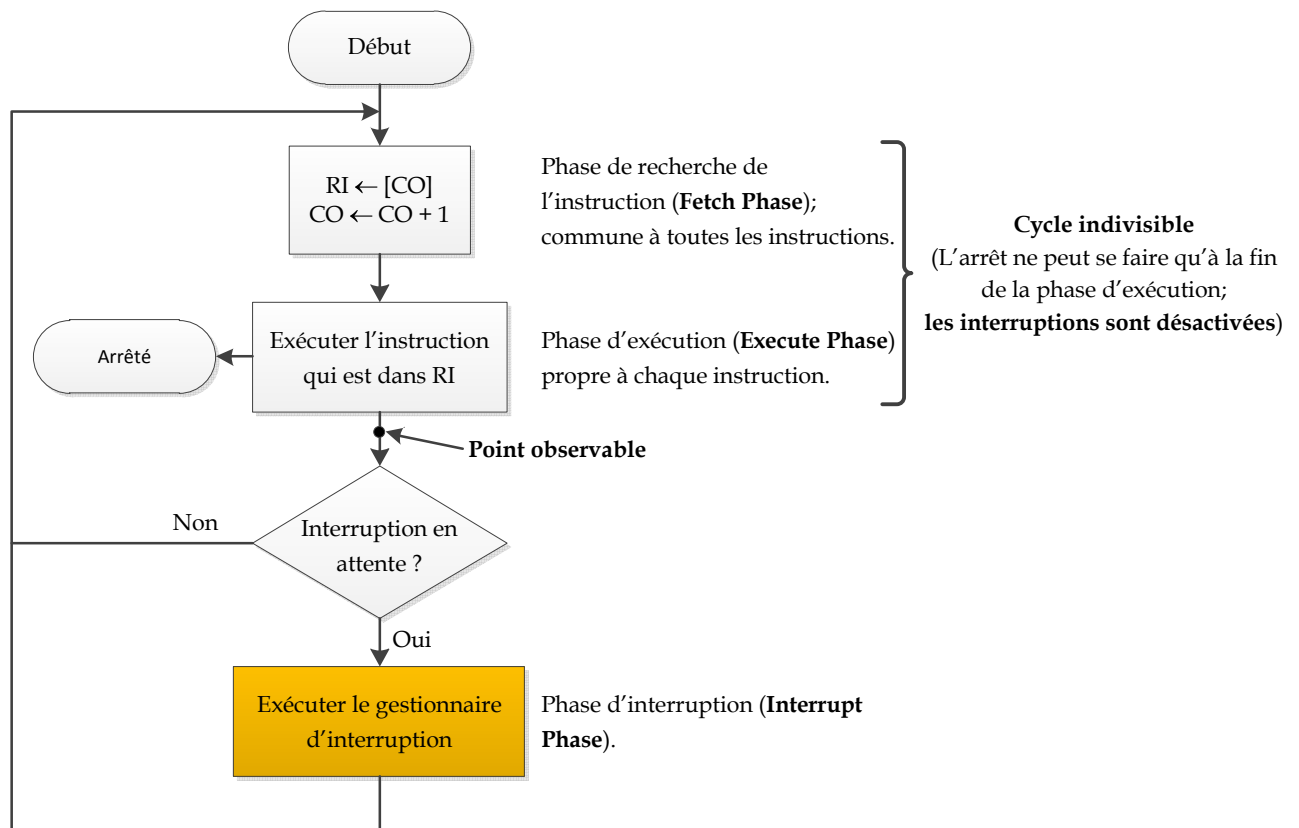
Début

RI $\leftarrow$ [CO]
CO $\leftarrow$ CO + 1

Phase de recherche de l’instruction (**Fetch Phase**); commune à toutes les instructions.

**Cycle indivisible**
(L’arrêt ne peut se faire qu’à la fin de la phase d’exécution;
**les interruptions sont désactivées**)

Arrêté

Exécuter l’instruction qui est dans RI

Phase d’exécution (**Execute Phase**) propre à chaque instruction.

**Point observable**

Non

Interruption en attente ?

Oui

Exécuter le gestionnaire d’interruption

Phase d’interruption (**Interrupt Phase**).